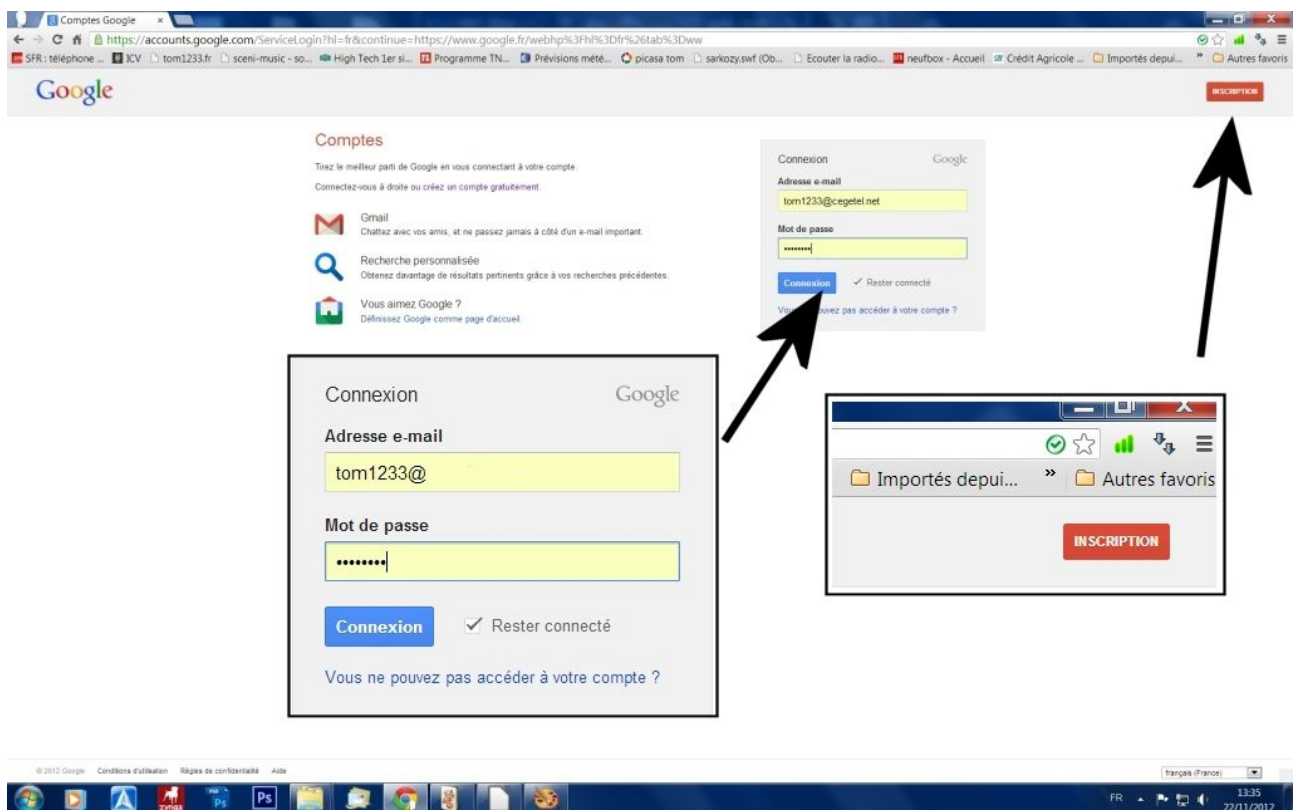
Comptes Google

https://accounts.google.com/ServiceLogin?hl=fr&continue=https://www.google.fr/webhp%3Fhl%3Dfr%26tab%3Dww

SFR : téléphone ... ICV tom1233.fr sceni-music - so... High Tech 1er si... Programme TN... Prévisions mété... picasa tom sarkozy.swf (Ob... Ecouter la radio... neufbox - Accueil Crédit Agricole ... Importés depui... » Autres favoris

Google

INSCRIPTION

Comptes

Tirez le meilleur parti de Google en vous connectant à votre compte.

Connectez-vous à droite ou créez un compte gratuitement.

Gmail
Chattez avec vos amis, et ne passez jamais à côté d'un e-mail important.

Recherche personnalisée
Obtenez davantage de résultats pertinents grâce à vos recherches précédentes.

Vous aimez Google ?
Définissez Google comme page d'accueil.

Connexion Google
Adresse e-mail
tom1233@cegetel.net
Mot de passe
••••••••
Connexion ✓ Rester connecté
Vous ne pouvez pas accéder à votre compte ?

Connexion Google
Adresse e-mail
tom1233@
Mot de passe
••••••••
Connexion ✓ Rester connecté
Vous ne pouvez pas accéder à votre compte ?

Importés depui... » Autres favoris
INSCRIPTION

© 2012 Google Conditions d'utilisation Règles de confidentialité Aide

français (France)

FR 13:35 22/11/2012